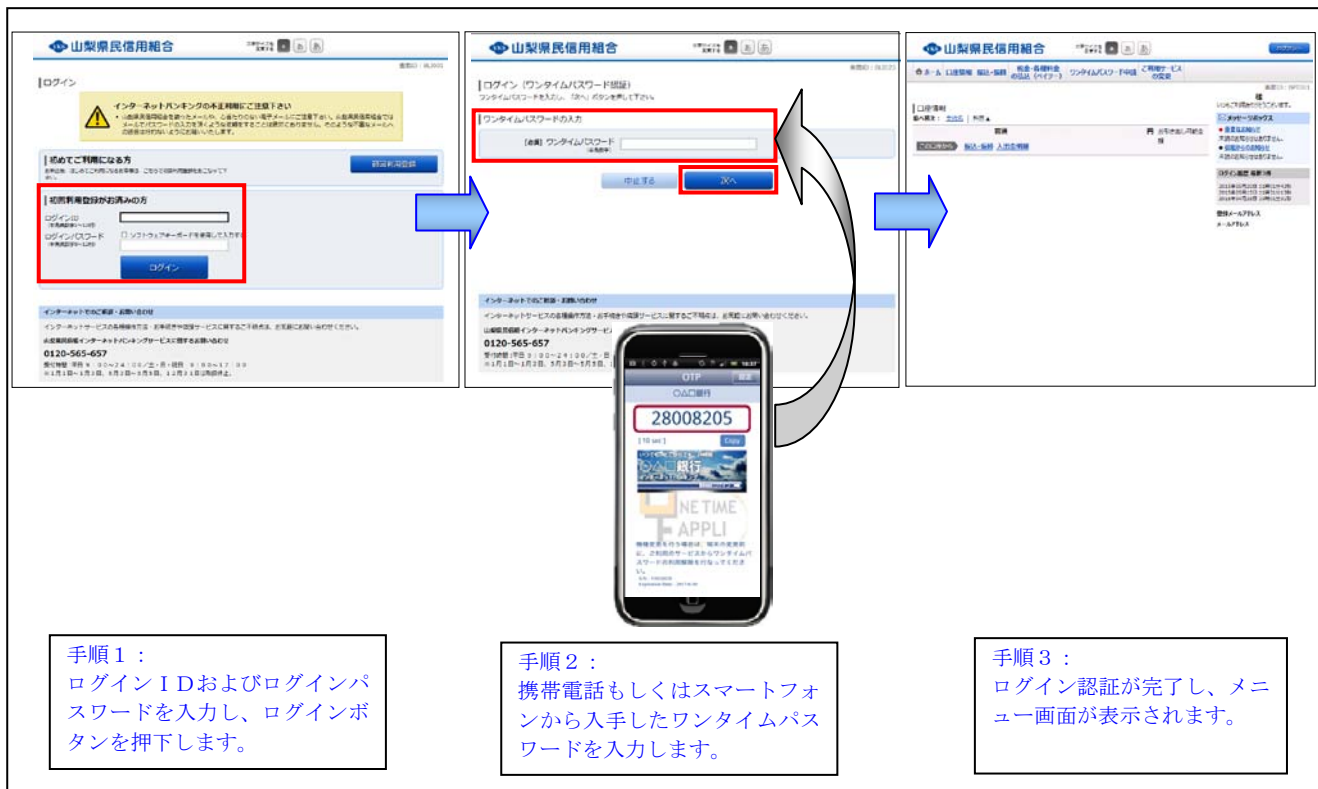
山梨県民信用組合

ログイン

インターネットバンキングの不正利用にご注意下さい

初めてご利用になる方

新規利用登録

初回利用登録がお済みの方

ログインID

ログインパスワード

ソフトウェアキーボードを使用して入力する

ログイン

インターネットでのご照会・お問い合わせ

0120-565-657

山梨県民信用組合

ログイン（ワンタイムパスワード認証）

ワンタイムパスワードを入力し、「次へ」ボタンを押して下さい。

ワンタイムパスワードの入力

ワンタイムパスワード

中止する

次へ

インターネットでのご照会・お問い合わせ

0120-565-657

OTP

○△□銀行

28008205

[10 sec]

Copy

NE TIME
APPLI

山梨県民信用組合

ホーム

口座情報

メッセージボックス

ログイン履歴

登録メールアドレス

手順１：
ログインＩＤおよびログインパスワードを入力し、ログインボタンを押下します。

手順２：
携帯電話もしくはスマートフォンから入手したワンタイムパスワードを入力します。

手順３：
ログイン認証が完了し、メニュー画面が表示されます。